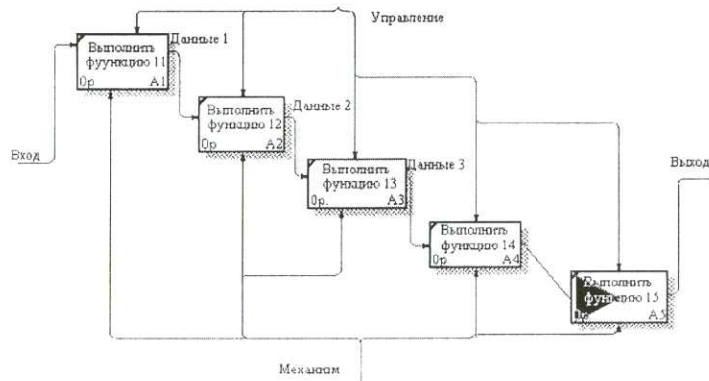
Управление

Выполнить функцию 11
0р A1

Данные 1

Выполнить функцию 12
0р A2

Данные 2

Вход

Выполнить функцию 13
0р A3

Данные 3

Выход

Выполнить функцию 14
0р A4

Выполнить функцию 15
0р A5

Механизм